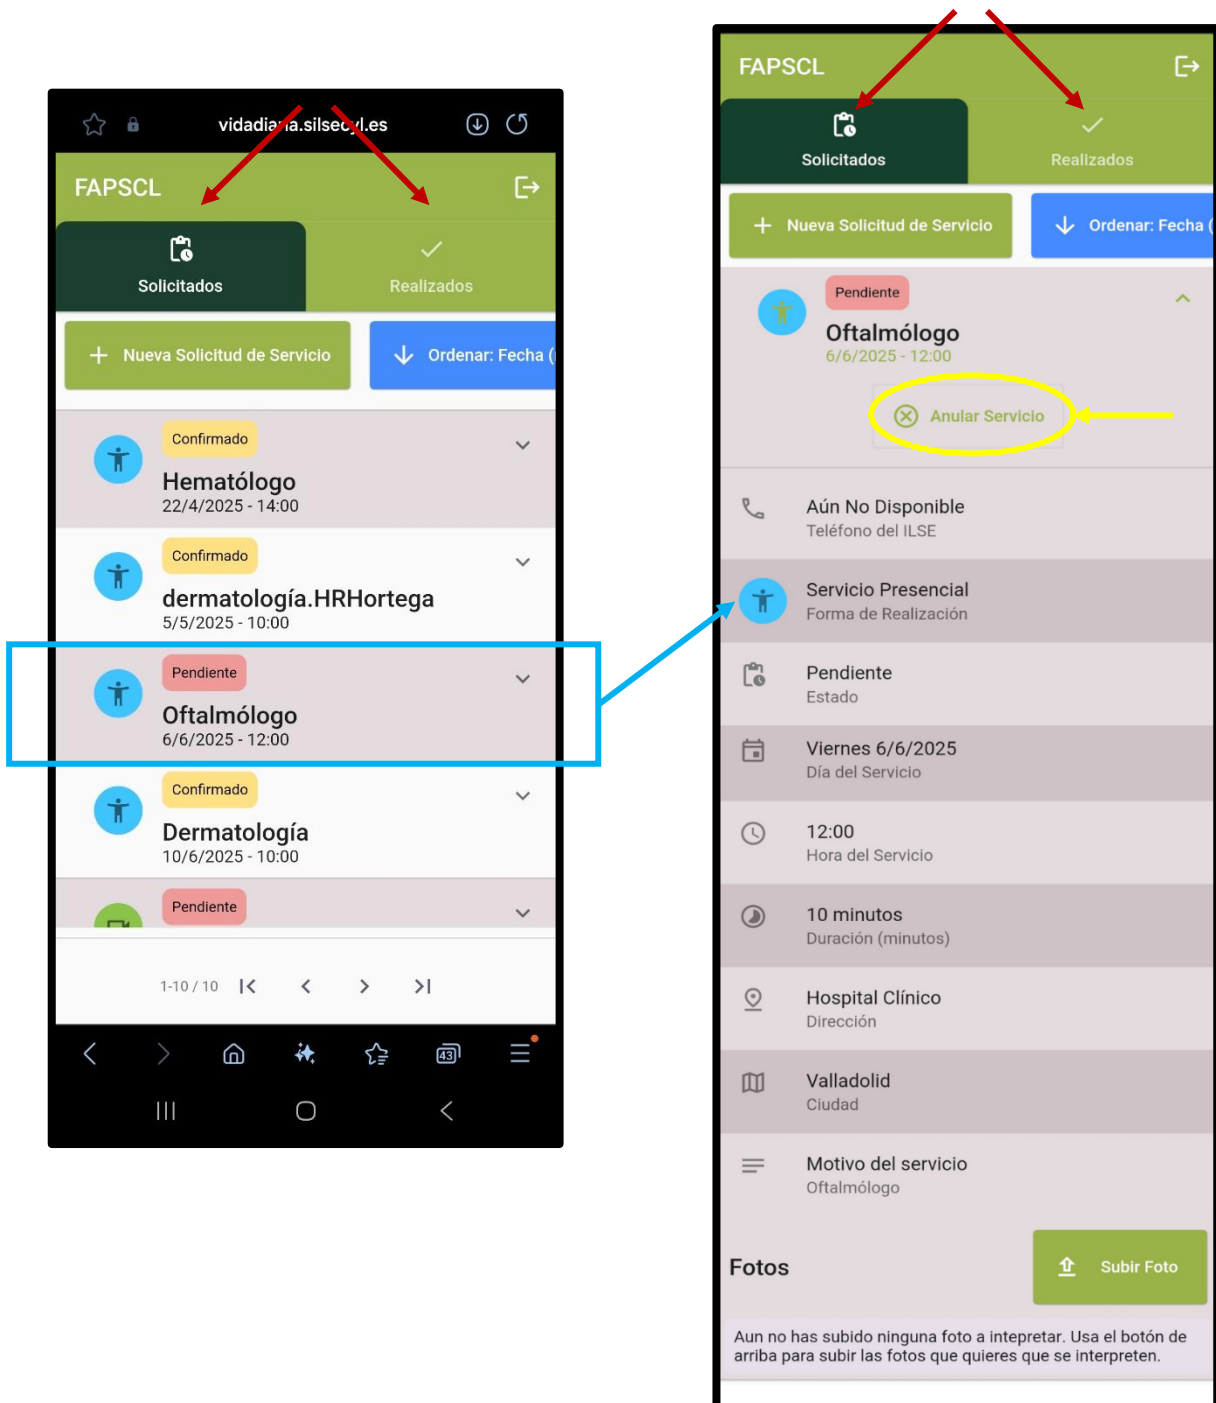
vidadia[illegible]a.silsec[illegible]l.es

FAPSCL

Solicitados

Realizados

+ Nueva Solicitud de Servicio

Ordenar: Fecha (

Confirmado

Hematólogo

22/4/2025 - 14:00

Confirmado

dermatología.HRHortega

5/5/2025 - 10:00

Pendiente

Oftalmólogo

6/6/2025 - 12:00

Confirmado

Dermatología

10/6/2025 - 10:00

Pendiente

1-10 / 10

43

FAPSCL

Solicitados

Realizados

+ Nueva Solicitud de Servicio

Ordenar: Fecha (

Pendiente

Oftalmólogo

6/6/2025 - 12:00

Anular Servicio

Aún No Disponible

Teléfono del ILSE

Servicio Presencial

Forma de Realización

Pendiente

Estado

Viernes 6/6/2025

Día del Servicio

12:00

Hora del Servicio

10 minutos

Duración (minutos)

Hospital Clínico

Dirección

Valladolid

Ciudad

Motivo del servicio

Oftalmólogo

Fotos

Subir Foto

Aun no has subido ninguna foto a intepretar. Usa el botón de arriba para subir las fotos que quieres que se interpreten.